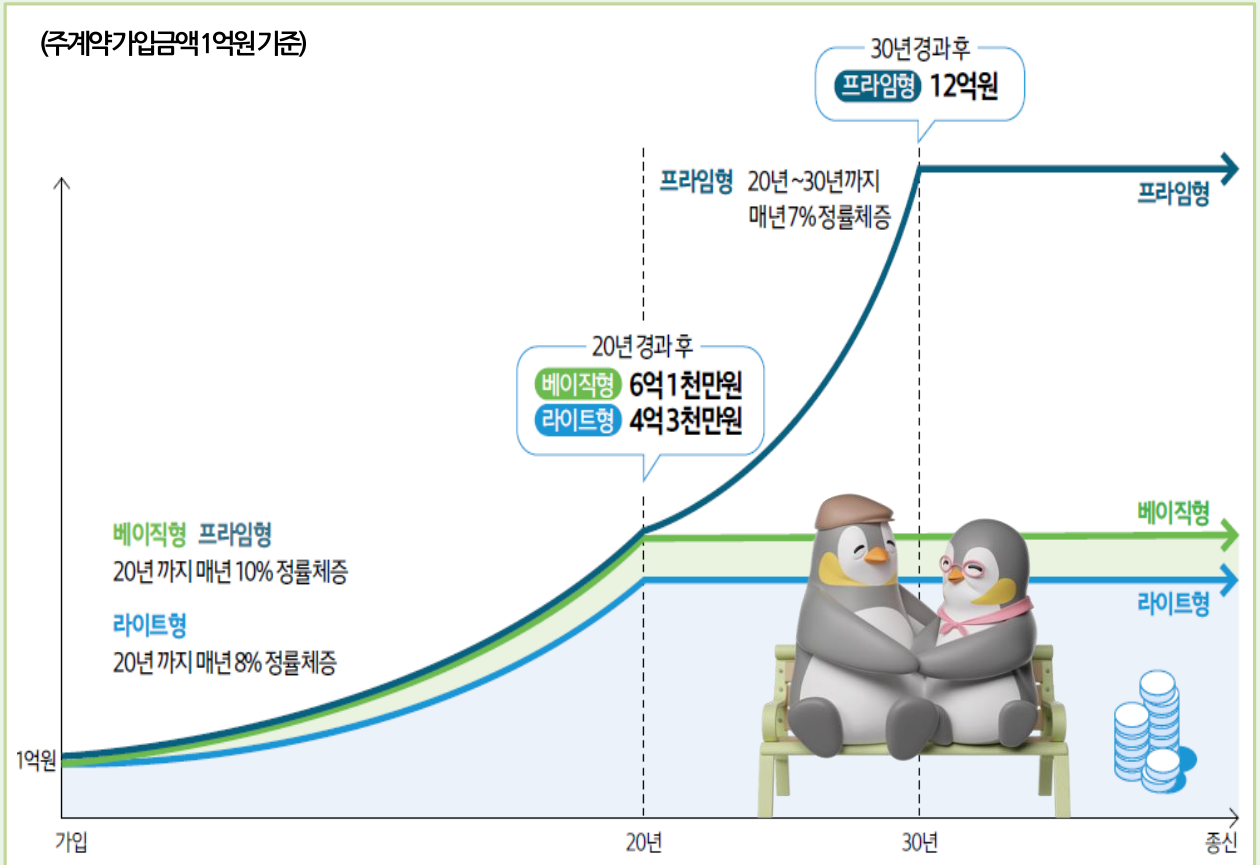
(주계약가입금액1억원기준)

30년경과후
프라임형 12억원

프라임형 20년~30년까지 매년7% 정률체증

프라임형

20년 경과 후
베이직형 6억 1 천만원
라이트형 4억 3천만원

베이직형 프라임형
20년 까지 매년 10% 정률체증

라이트형
20년 까지 매년 8% 정률체증

베이직형

라이트형

1억원

가입

20년

30년

종신